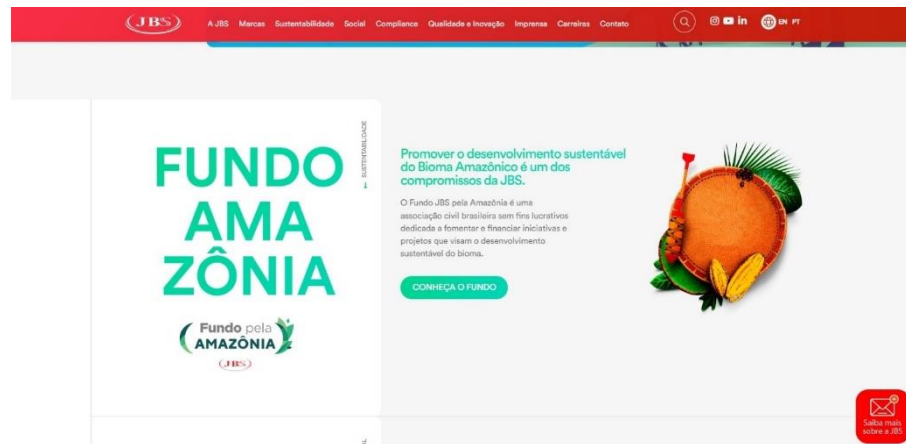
JBS A JBS Marcas Sustentabilidade Social Compliance Qualidade e Inovação Imprensa Carreiras Contato EN PT

SUSTENTABILIDADE

FUNDO AMA ZÔNIA

Fundo pela AMAZÔNIA
JBS

Promover o desenvolvimento sustentável do Bioma Amazônico é um dos compromissos da JBS.

O Fundo JBS pela Amazônia é uma associação civil brasileira sem fins lucrativos dedicada a fomentar e financiar iniciativas e projetos que visam o desenvolvimento sustentável do bioma.

CONHEÇA O FUNDO

Saiba mais sobre a JBS